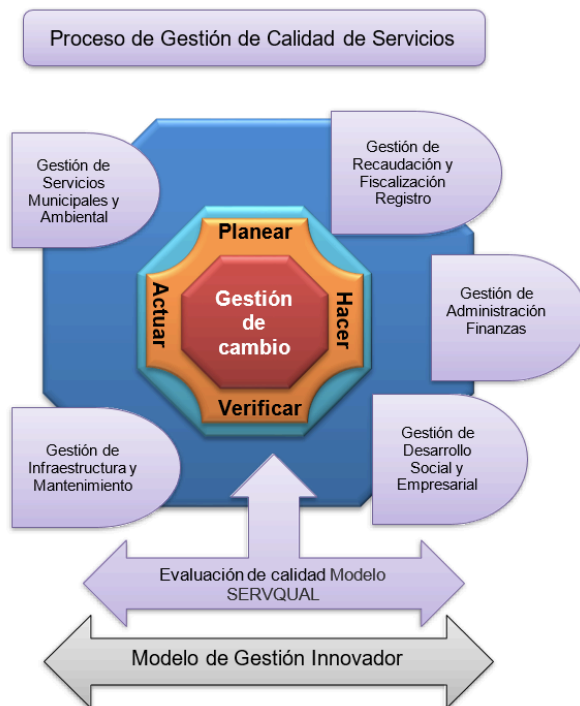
Proceso de Gestión de Calidad de Servicios

Gestión de Servicios Municipales y Ambiental

Gestión de Recaudación y Fiscalización Registro

Planear

Actuar

Gestión de cambio

Hacer

Verificar

Gestión de Administración Finanzas

Gestión de Infraestructura y Mantenimiento

Gestión de Desarrollo Social y Empresarial

Evaluación de calidad Modelo SERVQUAL

Modelo de Gestión Innovador